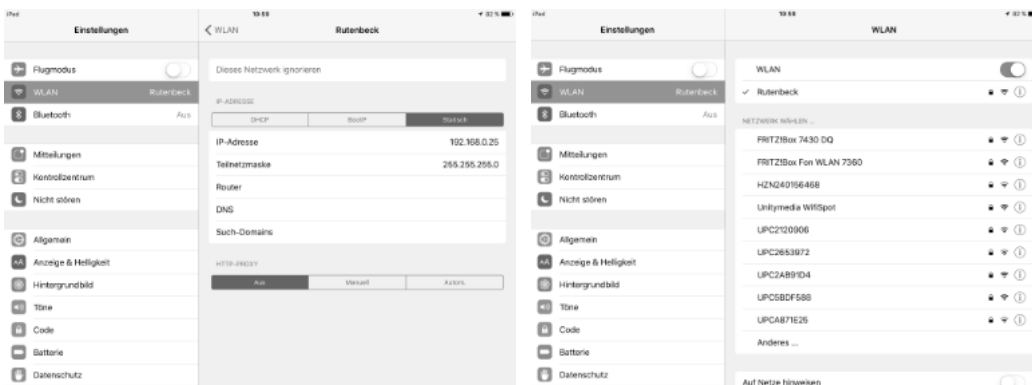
iPad

10:59

82 %

Einstellungen

< WLAN

Rutenbeck

Flugmodus

WLAN Rutenbeck

Bluetooth Aus

Mitteilungen

Kontrollzentrum

Nicht stören

Allgemein

Anzeige & Helligkeit

Hintergrundbild

Töne

Code

Batterie

Datenschutz

Dieses Netzwerk ignorieren

IP-ADRESSE

| DHCP | BootP | Statisch |
|---|---|---|

IP-Adresse 192.168.0.25

Teilnetzmaske 255.255.255.0

Router

DNS

Such-Domains

HTTP-PROXY

| Aus | Manuell | Autom. |
|---|---|---|

iPad

10:59

82 %

Einstellungen

WLAN

Flugmodus

WLAN Rutenbeck

Bluetooth Aus

Mitteilungen

Kontrollzentrum

Nicht stören

Allgemein

Anzeige & Helligkeit

Hintergrundbild

Töne

Code

Batterie

Datenschutz

WLAN

✓ Rutenbeck

NETZWERK WÄHLEN ...

FRITZ!Box 7430 DQ

FRITZ!Box Fon WLAN 7360

HZN240156468

Unitymedia WifiSpot

UPC2120906

UPC2653972

UPC2AB91D4

UPC5BDF588

UPCA871E25

Anderes ...

Auf Netze hinweisen